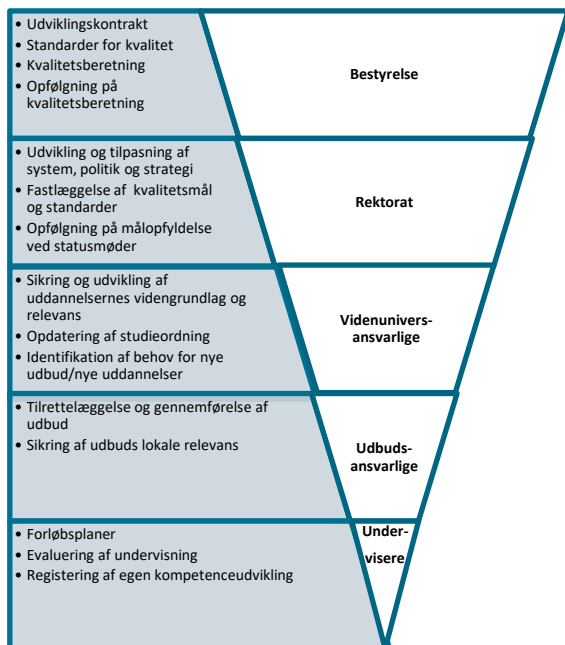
• Udviklingskontrakt
• Standarder for kvalitet
• Kvalitetsberetning
• Opfølgning på kvalitetsberetning

Bestyrelse

• Udvikling og tilpasning af system, politik og strategi
• Fastlæggelse af kvalitetsmål og standarder
• Opfølgning på målopfyldelse ved statusmøder

Rektorat

• Sikring og udvikling af uddannelsernes videngrundlag og relevans
• Opdatering af studieordning
• Identifikation af behov for nye udbud/nye uddannelser

Videnunivers-ansvarlige

• Tilrettelæggelse og gennemførelse af udbud
• Sikring af udbuds lokale relevans

Udbuds-ansvarlige

• Forløbsplaner
• Evaluering af undervisning
• Registering af egen kompetenceudvikling

Under-visere